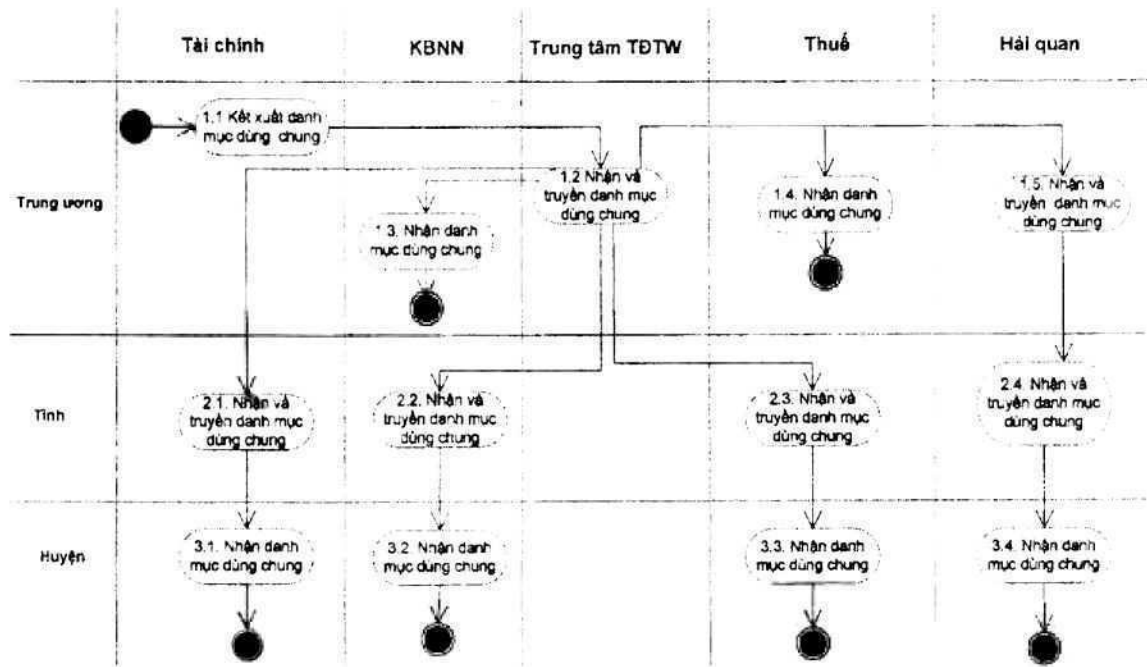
Tài chính

KBNN

Trung tâm TĐTW

Thuế

Hải quan

Trung ương

1.1 Kết xuất danh mục dùng chung

1.2 Nhận và truyền danh mục dùng chung

1.3. Nhận danh mục dùng chung

1.4. Nhận danh mục dùng chung

1.5. Nhận và truyền danh mục dùng chung

Tỉnh

2.1. Nhận và truyền danh mục dùng chung

2.2. Nhận và truyền danh mục dùng chung

2.3. Nhận và truyền danh mục dùng chung

2.4. Nhận và truyền danh mục dùng chung

Huyện

3.1. Nhận danh mục dùng chung

3.2. Nhận danh mục dùng chung

3.3. Nhận danh mục dùng chung

3.4. Nhận danh mục dùng chung